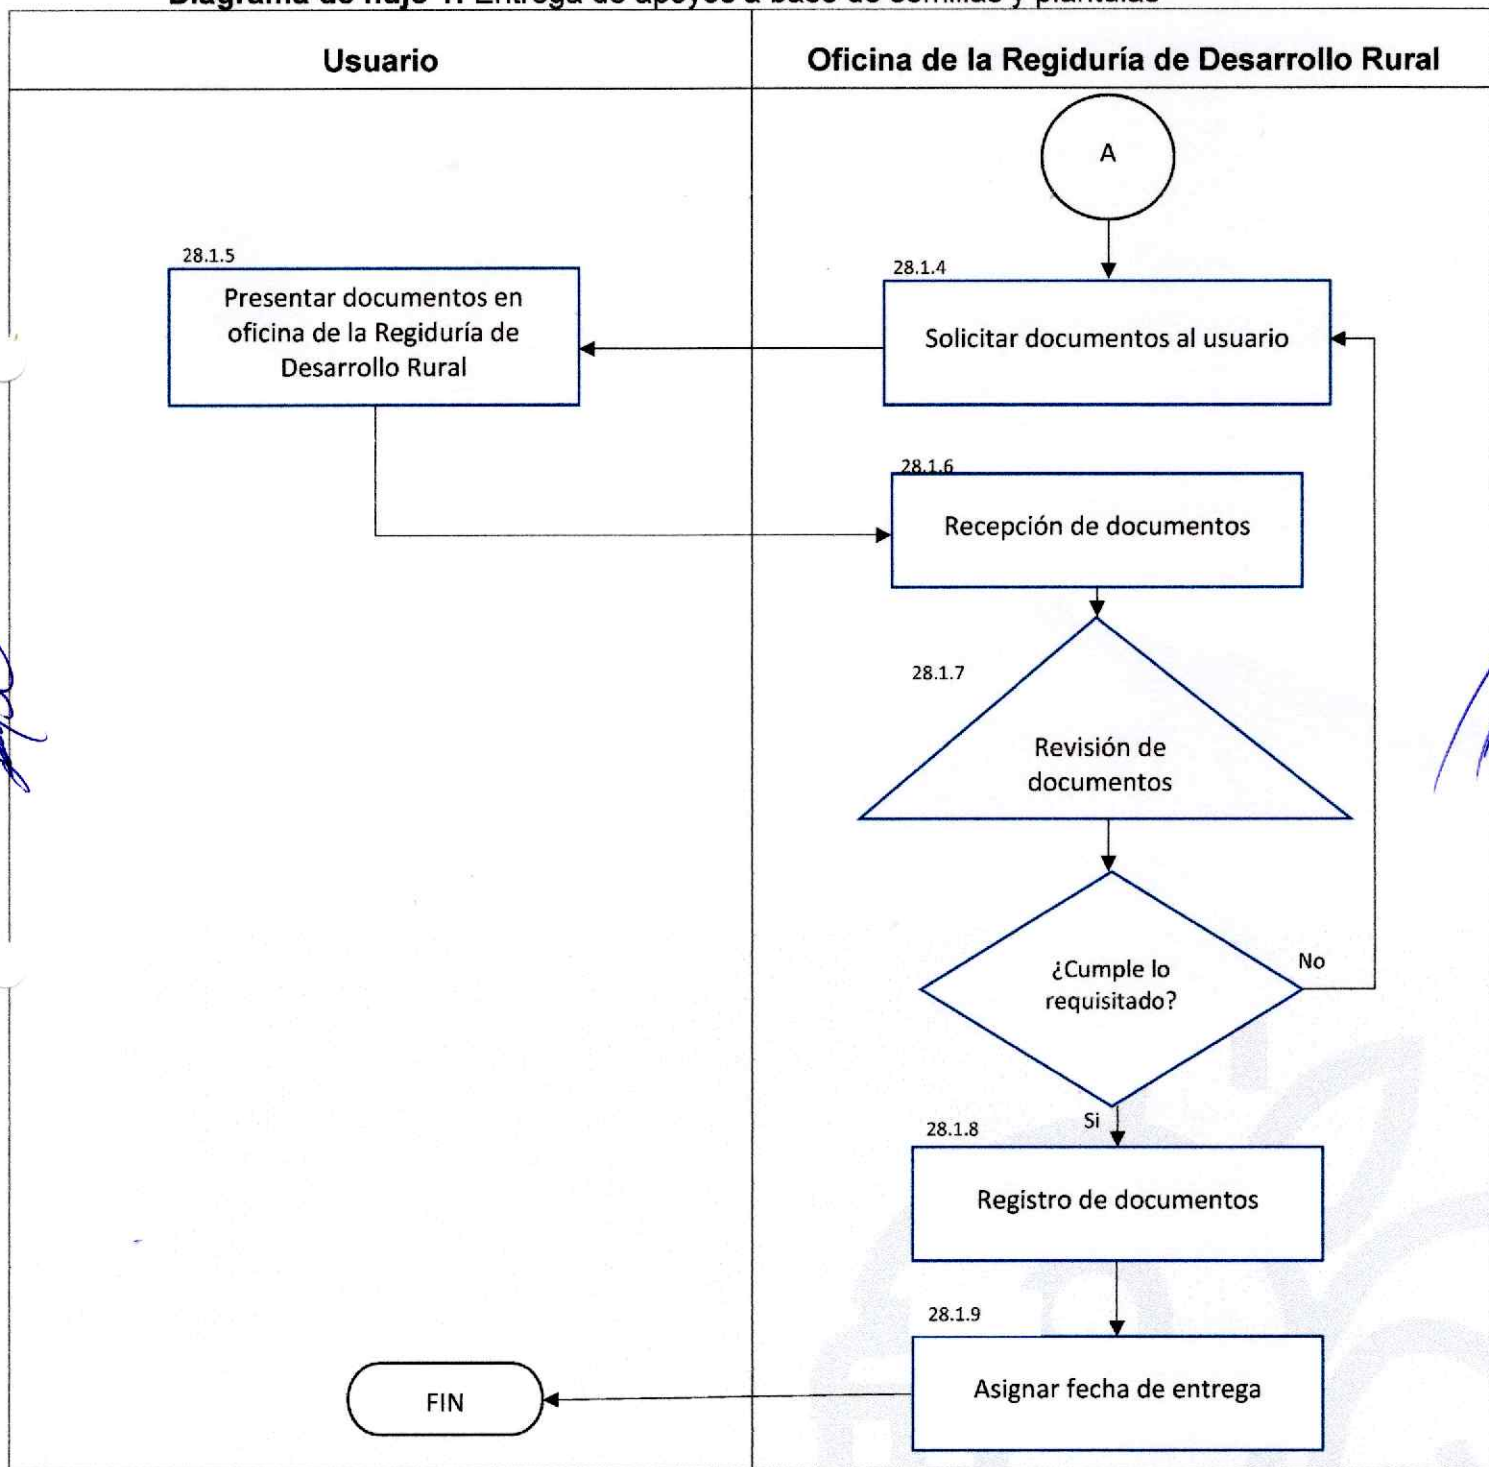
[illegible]

| Usuario | Oficina de la Regiduría de Desarrollo Rural |
|---|---|

A

28.1.4
Solicitar documentos al usuario

28.1.5
Presentar documentos en oficina de la Regiduría de Desarrollo Rural

28.1.6
Recepción de documentos

28.1.7
Revisión de documentos

¿Cumple lo requisitado?

No

Si

28.1.8
Registro de documentos

28.1.9
Asignar fecha de entrega

FIN